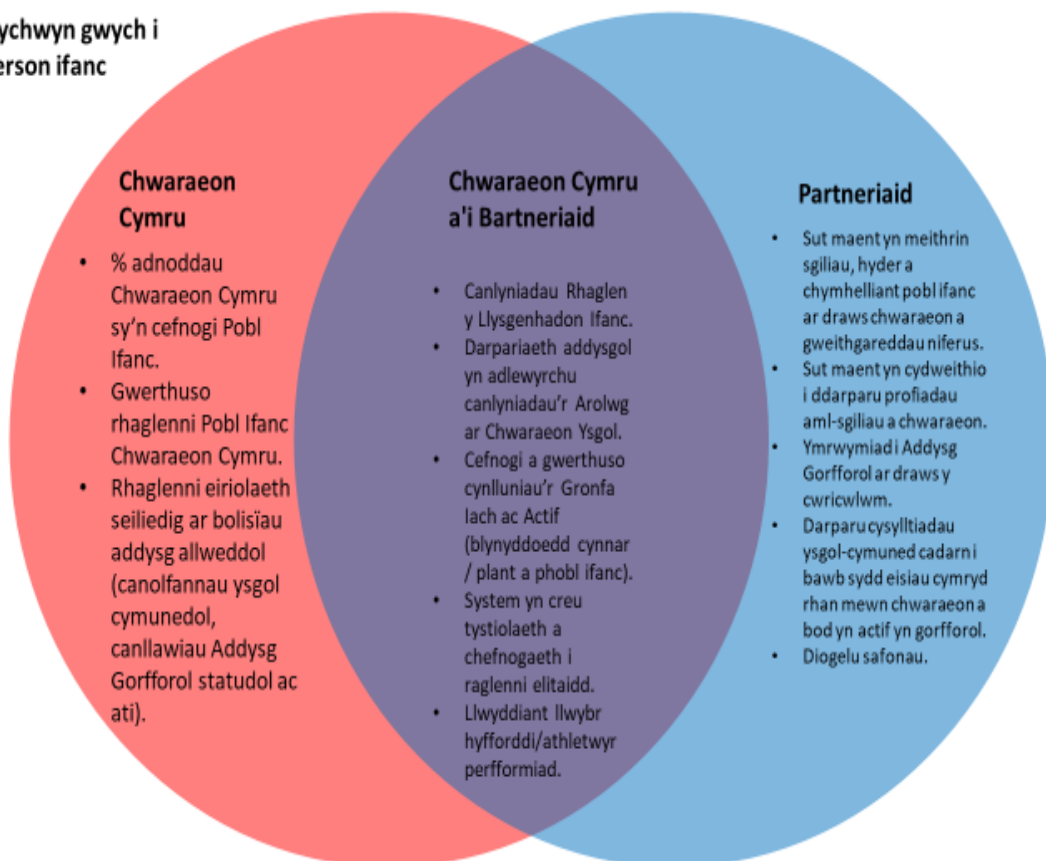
ychwyn gwych i
erson ifanc

Chwaraeon Cymru

- % adnoddau Chwaraeon Cymru sy'n cefnogi Pobl Ifanc.
- Gwerthuso rhaglenni Pobl Ifanc Chwaraeon Cymru.
- Rhaglenni eiriolaeth seiliedig ar bolisïau addysg allweddol (canolfannau ysgol cymunedol, canllawiau Addysg Gorfforol statudol ac ati).

Chwaraeon Cymru a'i Bartneriaid

- Canlyniadau Rhaglen y Llysgenhadon Ifanc.
- Darpariaeth addysgol yn adlewyrchu canlyniadau'r Arolwg ar Chwaraeon Ysgol.
- Cefnogi a gwerthuso cynlluniau'r Gronfa Iach ac Actif (blynyddoedd cynnar / plant a phobl ifanc).
- System yn creu tystiolaeth a chefnogaeth i raglenni elitaidd.
- Llwyddiant llwybr hyfforddi/athletwyr perfformiad.

Partneriaid

- Sut maent yn meithrin sgiliau, hyder a chymhelliant pobl ifanc ar draws chwaraeon a gweithgareddau niferus.
- Sut maent yn cydweithio i ddarparu profiadau aml-sgiliau a chwaraeon.
- Ymrwymiad i Addysg Gorfforol ar draws y cwricwlwm.
- Darparu cysylltiadau ysgol-cymuned cadarn i bawb sydd eisiau cymryd rhan mewn chwaraeon a bod yn actif yn gorfforol.
- Diogelu safonau.